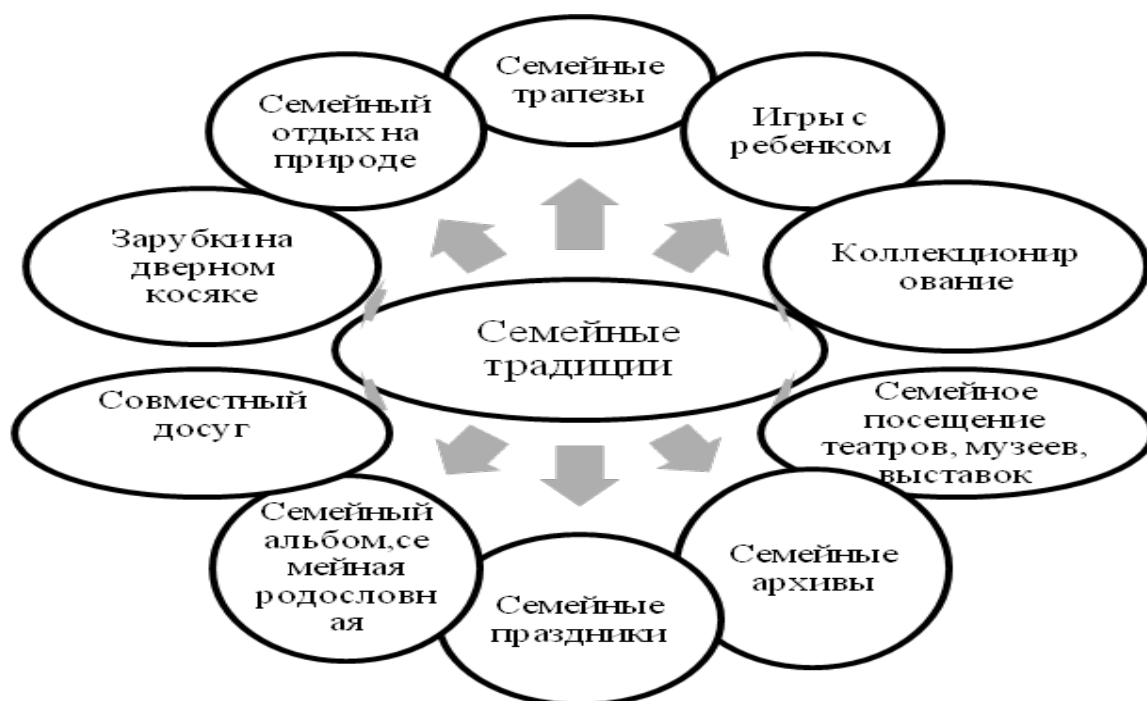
Семейные традиции

Семейные трапезы

Игры с ребенком

Коллекционирование

Семейное посещение театров, музеев, выставок

Семейные архивы

Семейные праздники

Семейный альбом,семейная родословная

Совместный досуг

Зарубки на дверном косяке

Семейный отдых на природе